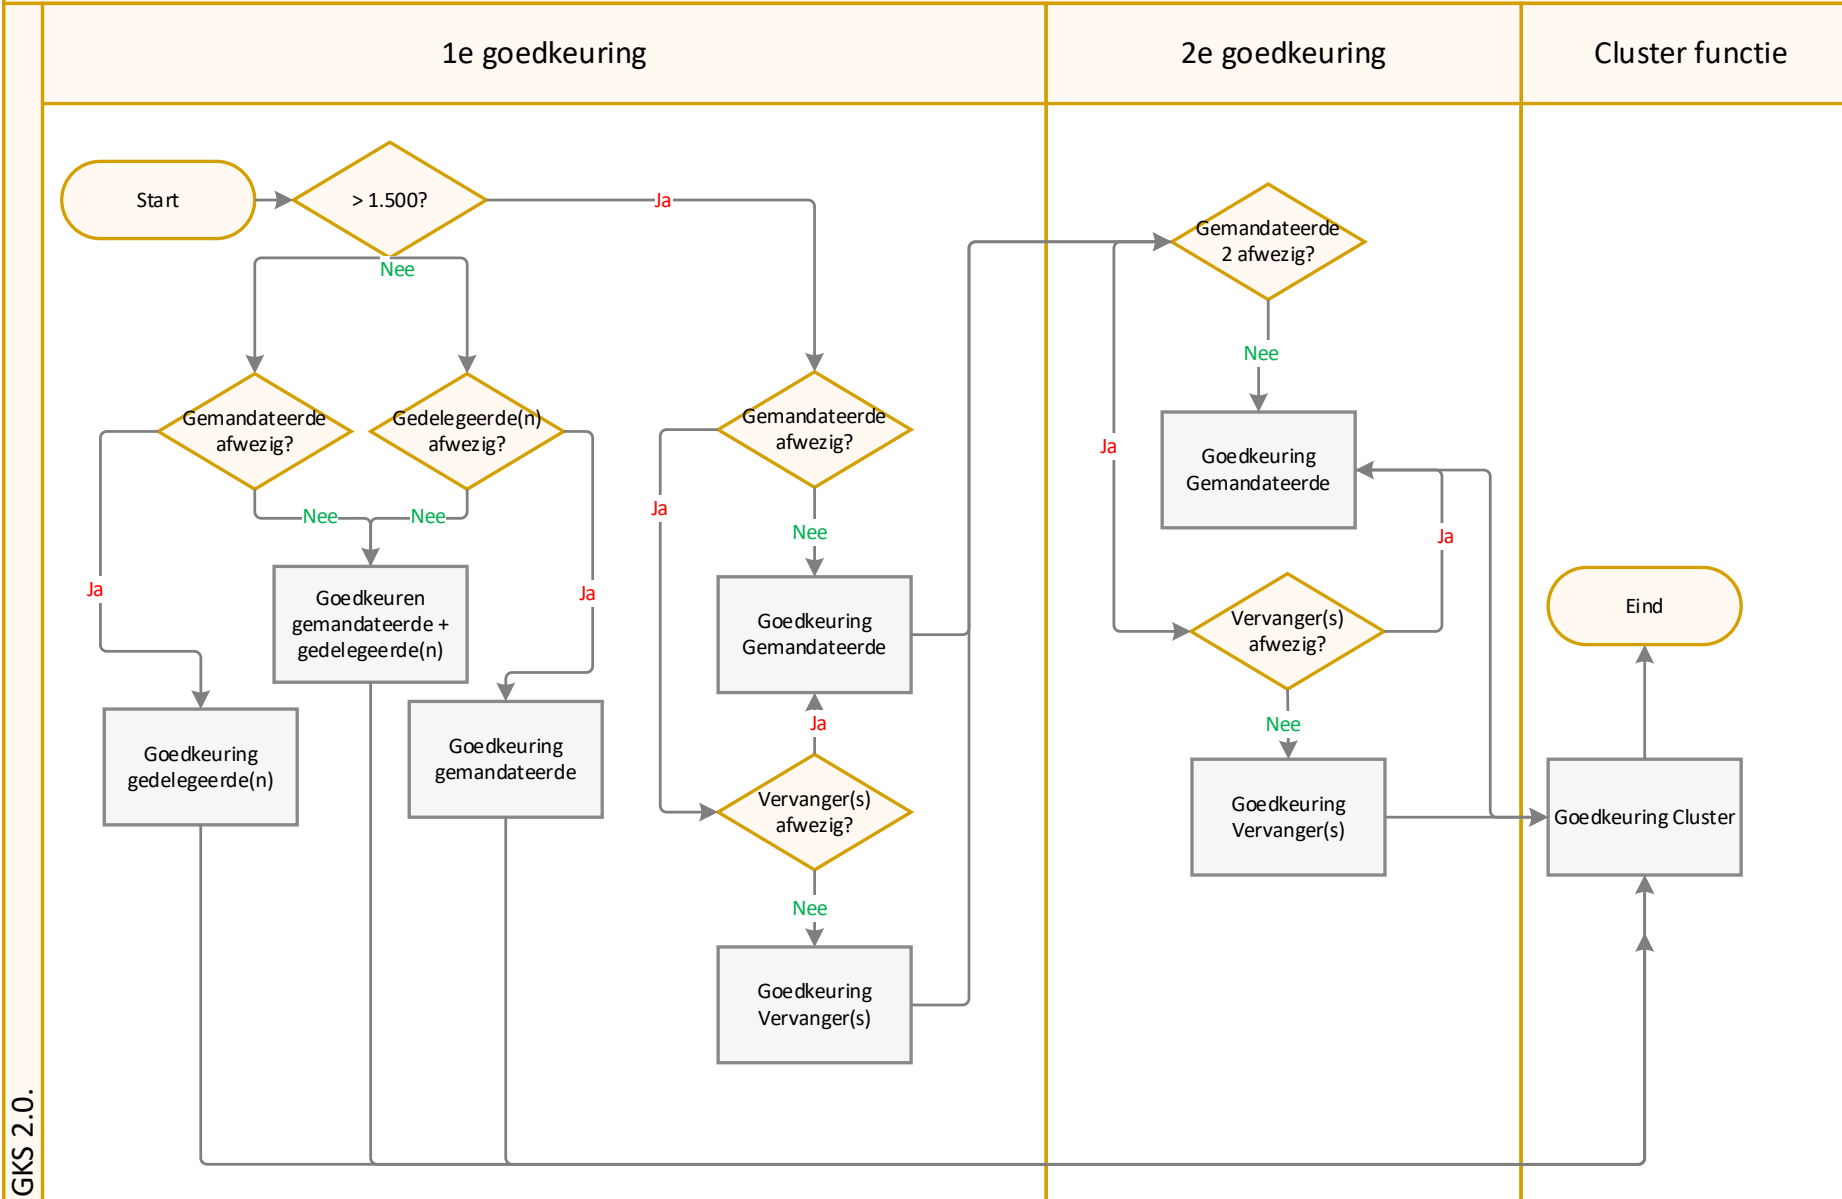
GKS 2.0.

1e goedkeuring

2e goedkeuring

Cluster functie

Start

> 1.500?

Ja

Nee

Gemandateerde afwezig?

Gedelegeerde(n) afwezig?

Nee

Nee

Ja

Ja

Goedkeuren gemandateerde + gedelegeerde(n)

Goedkeuring gedelegeerde(n)

Goedkeuring gemandateerde

Gemandateerde afwezig?

Ja

Nee

Goedkeuring Gemandateerde

Ja

Vervanger(s) afwezig?

Nee

Goedkeuring Vervanger(s)

Gemandateerde 2 afwezig?

Nee

Ja

Goedkeuring Gemandateerde

Ja

Vervanger(s) afwezig?

Nee

Goedkeuring Vervanger(s)

Eind

Goedkeuring Cluster